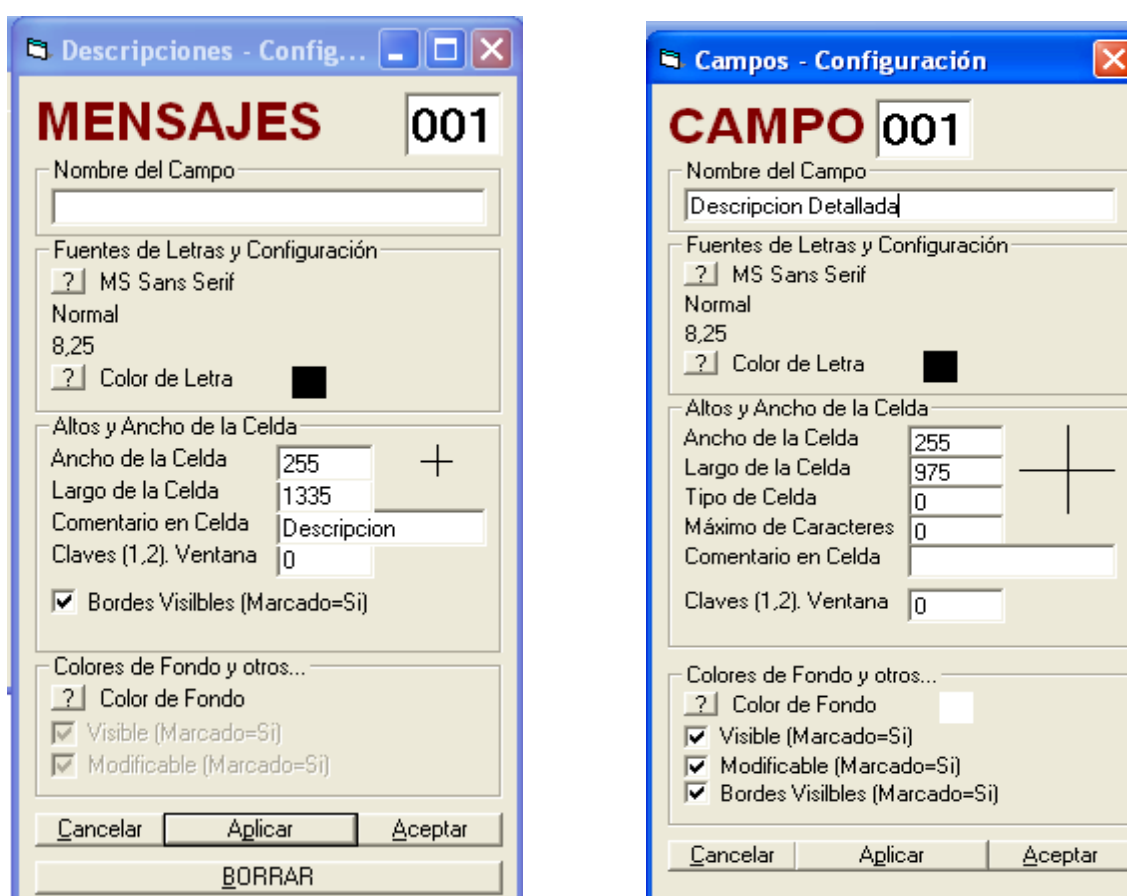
Descripciones - Config...

MENSAJES 001

Nombre del Campo

Fuentes de Letras y Configuración
? MS Sans Serif
Normal
8,25
? Color de Letra

Altos y Ancho de la Celda
Ancho de la Celda 255
Largo de la Celda 1335
Comentario en Celda Descripcion
Claves (1,2). Ventana 0

Bordes Visilbles (Marcado=Si)

Colores de Fondo y otros...
? Color de Fondo
Visible (Marcado=Si)
Modificable (Marcado=Si)

Cancelar Aplicar Aceptar
BORRAR

Campos - Configuración

CAMPO 001

Nombre del Campo
Descripcion Detallada

Fuentes de Letras y Configuración
? MS Sans Serif
Normal
8,25
? Color de Letra

Altos y Ancho de la Celda
Ancho de la Celda 255
Largo de la Celda 975
Tipo de Celda 0
Máximo de Caracteres 0
Comentario en Celda
Claves (1,2). Ventana 0

Colores de Fondo y otros...
? Color de Fondo
Visible (Marcado=Si)
Modificable (Marcado=Si)
Bordes Visilbles (Marcado=Si)

Cancelar Aplicar Aceptar